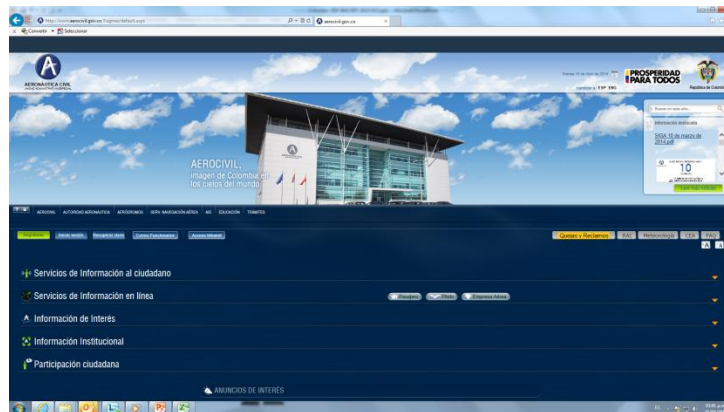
http://www.aerocivil.gov.co/Paginas/default.aspx
aerocivil.gov.co
Convertir Seleccionar

AERONÁUTICA CIVIL
PROSPERIDAD PARA TODOS
República de Colombia

AEROCIVIL, imagen de Colombia en los cielos del mundo

Información destacada
SIGA 15 de marzo de 2014.pdf
10

AEROCIVIL AUTORIDAD AERONÁUTICA AERÓDROMOS SERV. NAVEGACIÓN AÉREA AIS EDUCACIÓN TRÁMITES

Registrarse Iniciar sesión Recuperar clave Correo Funcionarios Acceso Intranet

Quejas y Reclamos RAC Meteorología CEA FAQ

Servicios de Información al ciudadano
Servicios de Información en línea
Pasajero Piloto Empresa Aérea
Información de Interés
Información Institucional
Participación ciudadana
ANUNCIOS DE INTERÉS